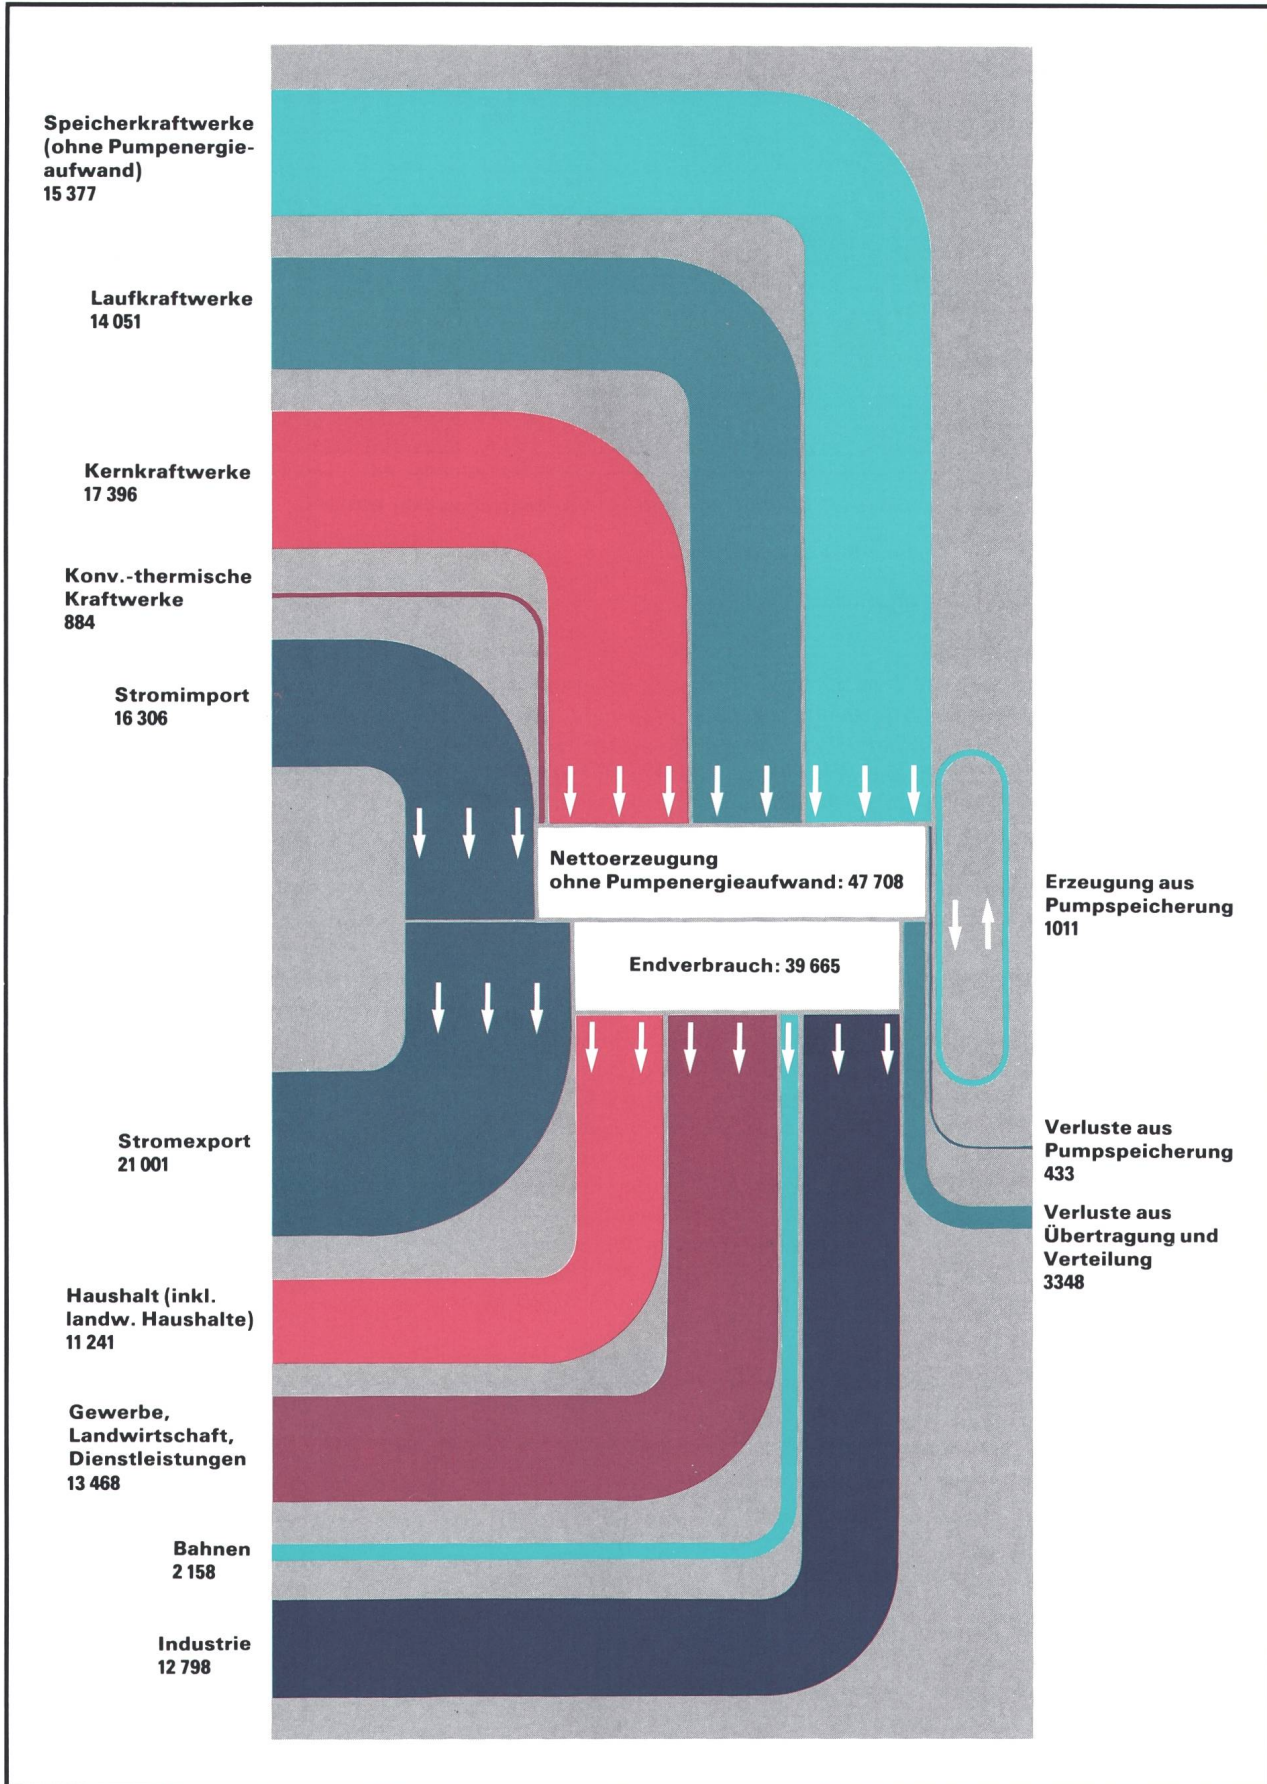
Speicherkraftwerke (ohne Pumpenergieaufwand) 15 377

Laufkraftwerke 14 051

Kernkraftwerke 17 396

Konv.-thermische Kraftwerke 884

Stromimport 16 306

Nettoerzeugung ohne Pumpenergieaufwand: 47 708

Endverbrauch: 39 665

Erzeugung aus Pumpspeicherung 1011

Stromexport 21 001

Verluste aus Pumpspeicherung 433

Verluste aus Übertragung und Verteilung 3348

Haushalt (inkl. landw. Haushalte) 11 241

Gewerbe, Landwirtschaft, Dienstleistungen 13 468

Bahnen 2 158

Industrie 12 798